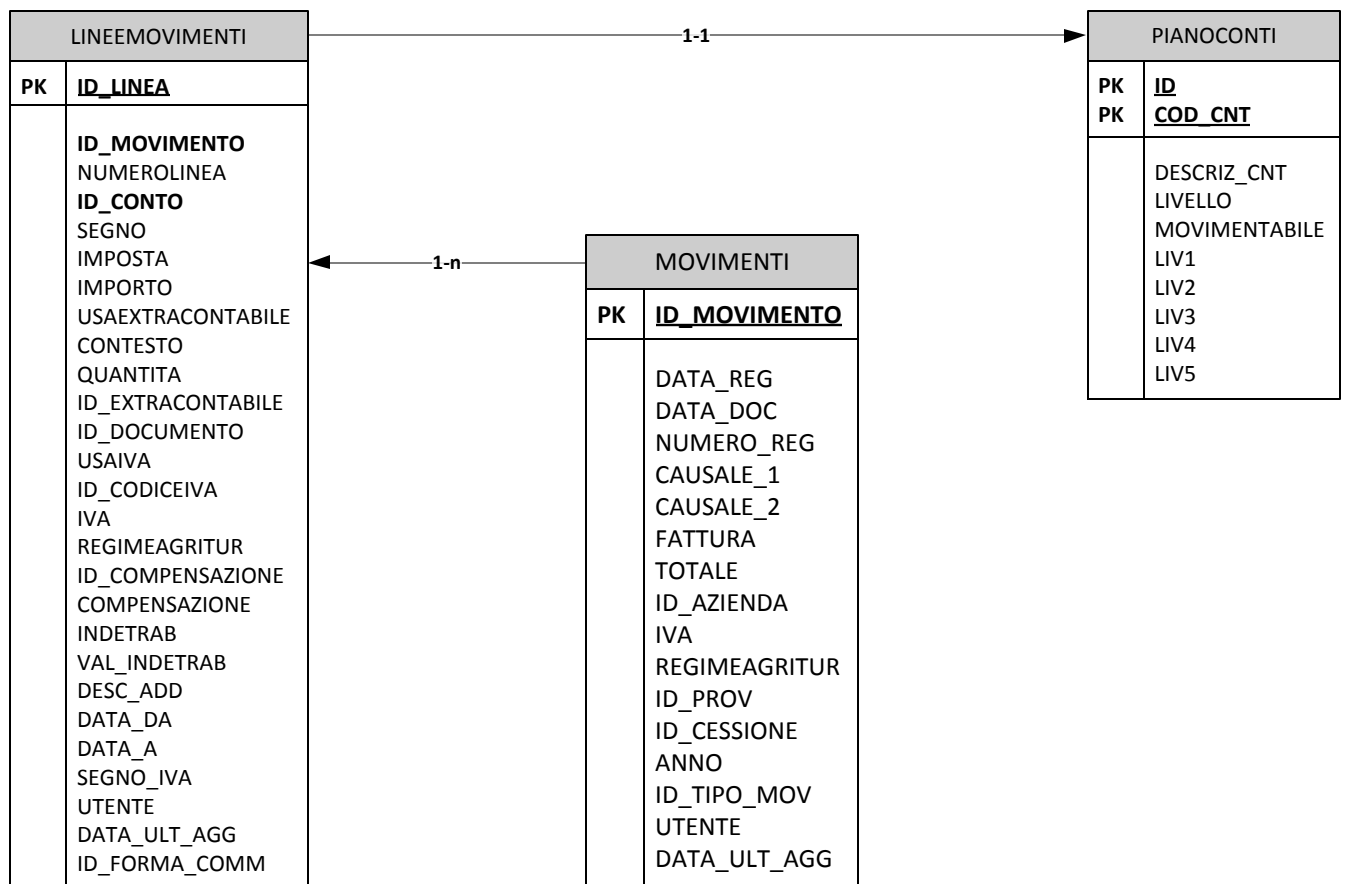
LINEEMOVIMENTI

PK ID_LINEA

ID_MOVIMENTO
NUMEROLINEA
ID_CONTO
SEGNO
IMPOSTA
IMPORTO
USAEXTRACONTABILE
CONTESTO
QUANTITA
ID_EXTRACONTABILE
ID_DOCUMENTO
USAIVA
ID_CODICEIVA
IVA
REGIMEAGRITUR
ID_COMPENSAZIONE
COMPENSAZIONE
INDETRAB
VAL_INDETRAB
DESC_ADD
DATA_DA
DATA_A
SEGNO_IVA
UTENTE
DATA_ULT_AGG
ID_FORMA_COMM

1-1

PIANOCONTI

PK ID
PK COD_CNT

DESCRIZ_CNT
LIVELLO
MOVIMENTABILE
LIV1
LIV2
LIV3
LIV4
LIV5

1-n

MOVIMENTI

PK ID_MOVIMENTO

DATA_REG
DATA_DOC
NUMERO_REG
CAUSALE_1
CAUSALE_2
FATTURA
TOTALE
ID_AZIENDA
IVA
REGIMEAGRITUR
ID_PROV
ID_CESSIONE
ANNO
ID_TIPO_MOV
UTENTE
DATA_ULT_AGG